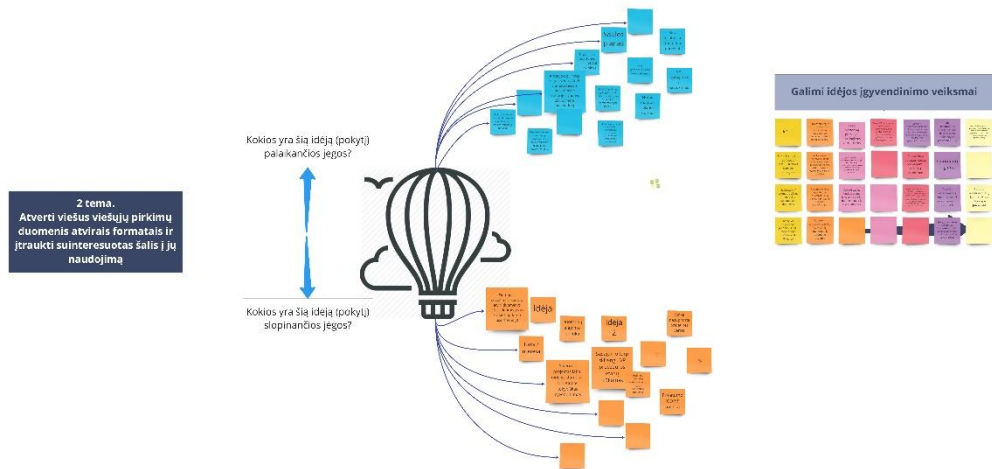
2 tema.
Atverti viešus viešųjų pirkimų duomenis atvirais formatais ir įtraukti suinteresuotas šalis į jų naudojimą

Kokios yra šią idėją (pokytį) palaikančios jėgos?

Kokios yra šią idėją (pokytį) slopinančios jėgos?

Idėja

Idėja 2

Galimi idėjos įgyvendinimo veiksmai